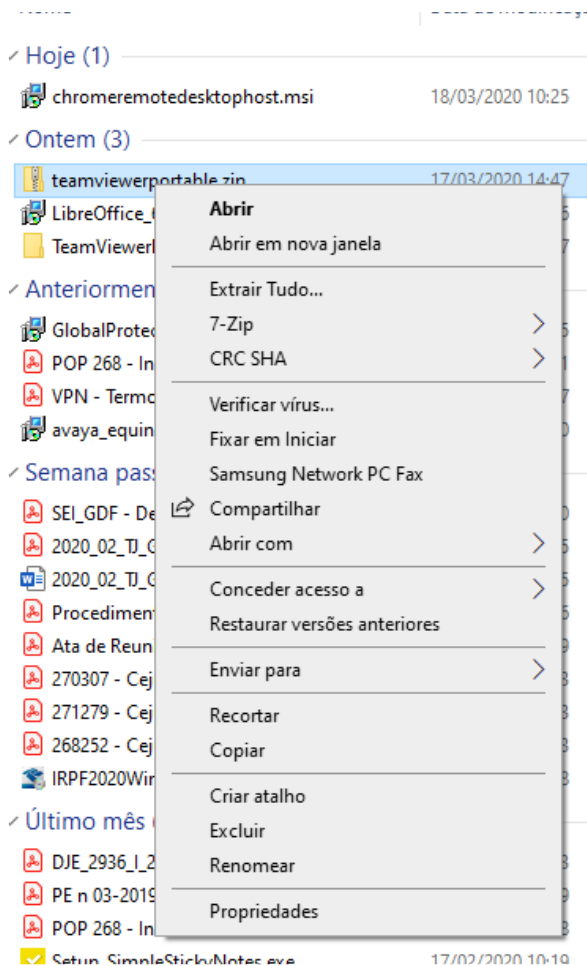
Hoje (1)

chromeremotedesktophost.msi 18/03/2020 10:25

Ontem (3)

teamviewerportable.zip 17/03/2020 14:47

LibreOffice_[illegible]

TeamViewer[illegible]

Anteriormen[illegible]

GlobalProtec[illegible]

POP 268 - In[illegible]

VPN - Termo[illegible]

avaya_equin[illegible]

Semana pass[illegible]

SEI_GDF - De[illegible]

2020_02_TJ_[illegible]

2020_02_TJ_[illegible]

Procediment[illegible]

Ata de Reun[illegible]

270307 - Cej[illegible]

271279 - Cej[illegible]

268252 - Cej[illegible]

IRPF2020Win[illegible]

Último mês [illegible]

DJE_2936_I_2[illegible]

PE n 03-2019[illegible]

POP 268 - In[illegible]

Setup_SimpleStickyNotes.exe 17/02/2020 10:19

Abrir
Abrir em nova janela
Extrair Tudo...
7-Zip
CRC SHA
Verificar vírus...
Fixar em Iniciar
Samsung Network PC Fax
Compartilhar
Abrir com
Conceder acesso a
Restaurar versões anteriores
Enviar para
Recortar
Copiar
Criar atalho
Excluir
Renomear
Propriedades